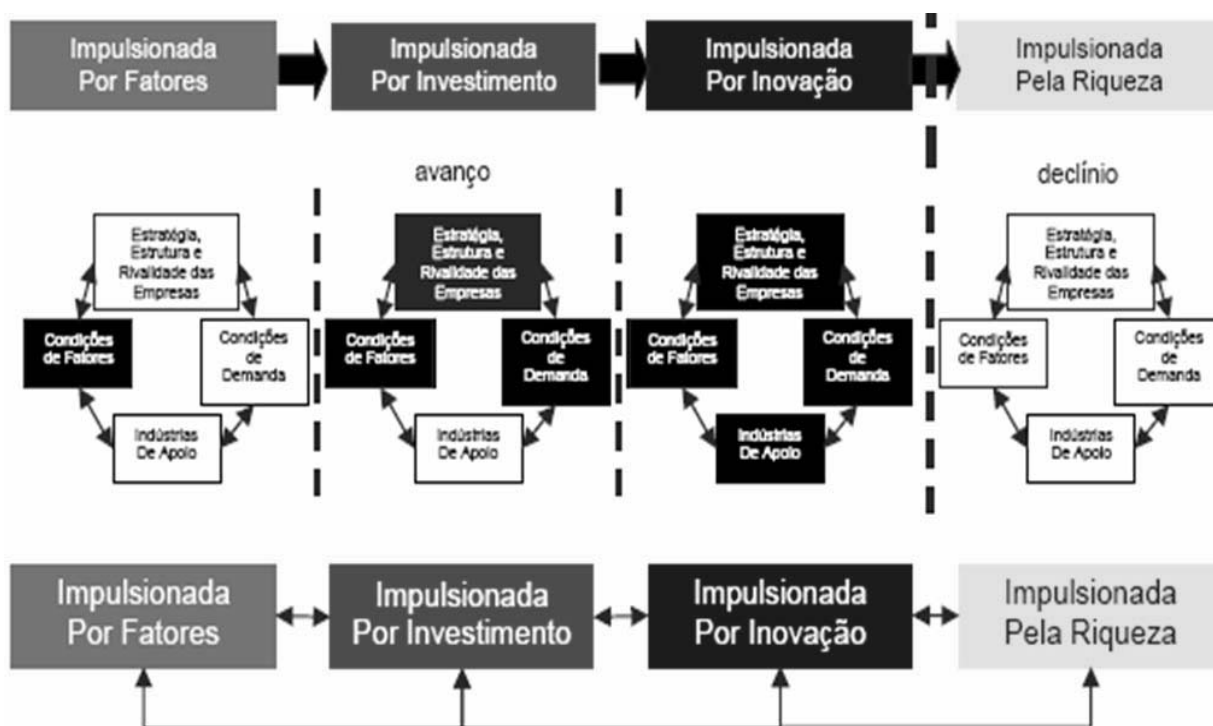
Impulsionada Por Fatores

Impulsionada Por Investimento

Impulsionada Por Inovação

Impulsionada Pela Riqueza

avanço

declínio

Estratégia, Estrutura e Rivalidade das Empresas

Condições de Fatores

Condições de Demanda

Indústrias De Apoio

Estratégia, Estrutura e Rivalidade das Empresas

Condições de Fatores

Condições de Demanda

Indústrias De Apoio

Estratégia, Estrutura e Rivalidade das Empresas

Condições de Fatores

Condições de Demanda

Indústrias De Apoio

Estratégia, Estrutura e Rivalidade das Empresas

Condições de Fatores

Condições de Demanda

Indústrias De Apoio

Impulsionada Por Fatores

Impulsionada Por Investimento

Impulsionada Por Inovação

Impulsionada Pela Riqueza